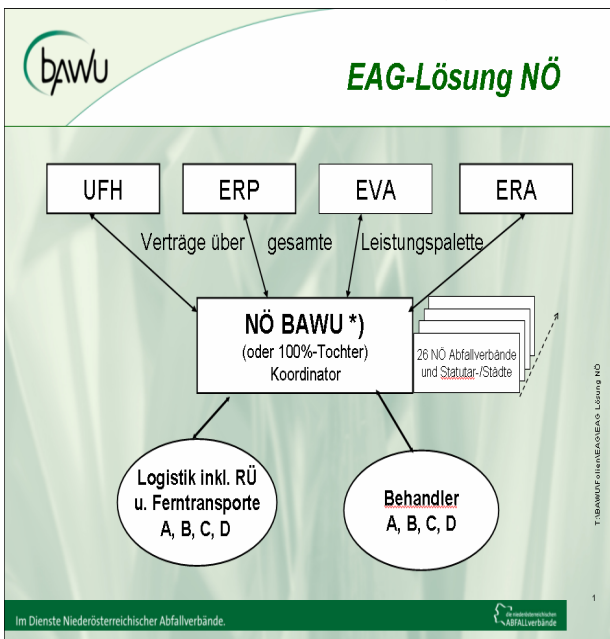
bawu

EAG-Lösung NÖ

UFH

ERP

EVA

ERA

Verträge über gesamte Leistungspalette

NÖ BAWU *)
(oder 100%-Tochter)
Koordinator

26 NÖ Abfallverbände und Statutar-/Städte

Logistik inkl. RÜ u. Ferntransporte
A, B, C, D

Behandler
A, B, C, D

T:\BAWU\Folien\EAG\EAG Lösung NÖ

Im Dienste Niederösterreichischer Abfallverbände.

die niederösterreichischen ABFALLverbände

1